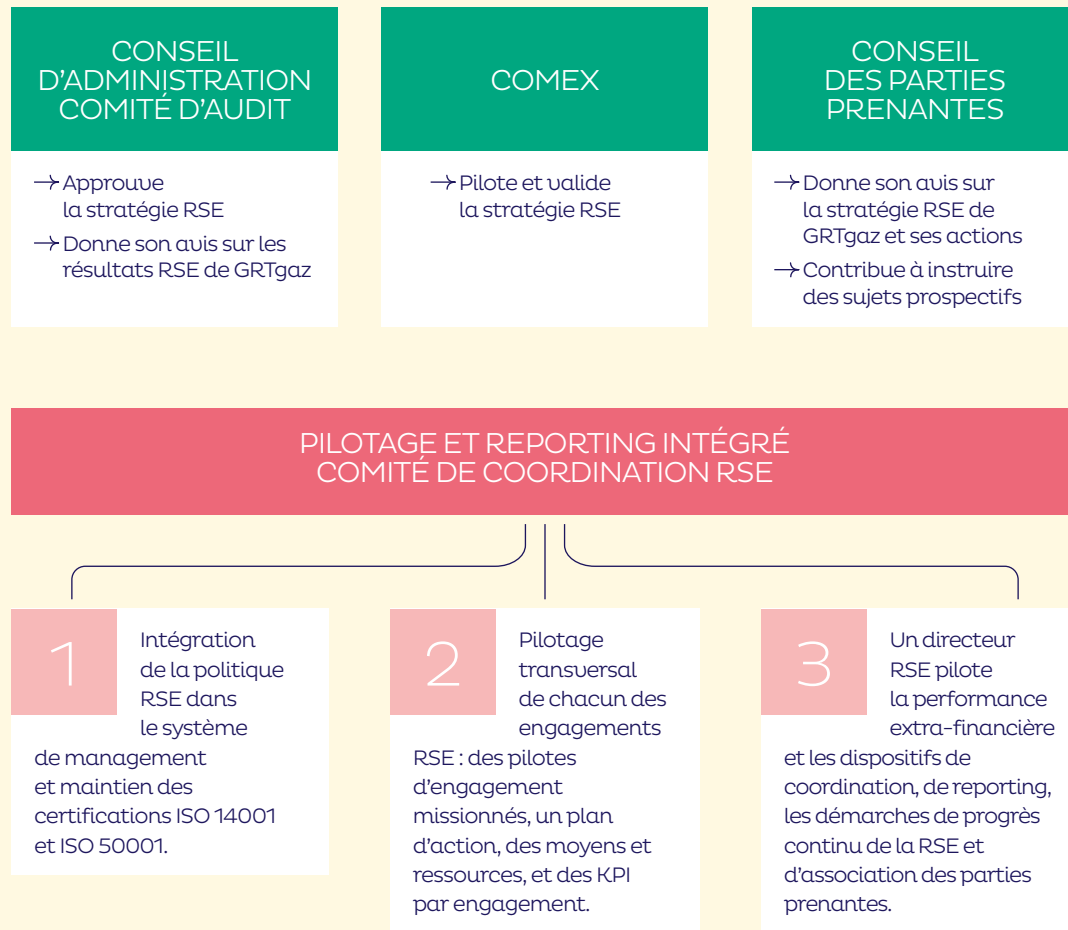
CONSEIL D'ADMINISTRATION COMITÉ D'AUDIT

→ Approuve la stratégie RSE

→ Donne son avis sur les résultats RSE de GRTgaz

COMEX

→ Pilote et valide la stratégie RSE

CONSEIL DES PARTIES PRENANTES

→ Donne son avis sur la stratégie RSE de GRTgaz et ses actions

→ Contribue à instruire des sujets prospectifs

PILOTAGE ET REPORTING INTÉGRÉ
COMITÉ DE COORDINATION RSE

1

Intégration de la politique RSE dans le système de management et maintien des certifications ISO 14001 et ISO 50001.

2

Pilotage transversal de chacun des engagements RSE : des pilotes d'engagement missionnés, un plan d'action, des moyens et ressources, et des KPI par engagement.

3

Un directeur RSE pilote la performance extra-financière et les dispositifs de coordination, de reporting, les démarches de progrès continu de la RSE et d'association des parties prenantes.